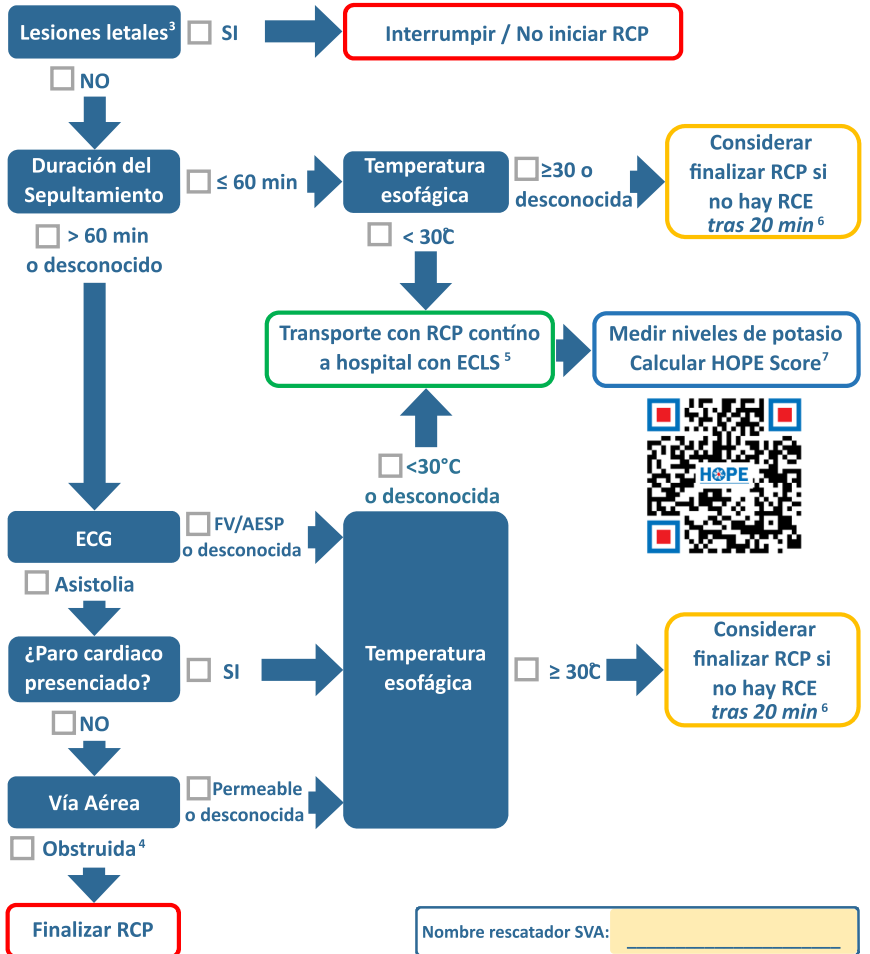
Lesiones letales³ SI

Interrumpir / No iniciar RCP

NO

Duración del Sepultamiento

≤ 60 min

Temperatura esofágica

≥30 o desconocida

Considerar finalizar RCP si no hay RCE *tras 20 min* ⁶

> 60 min o desconocido

< 30C

Transporte con RCP contíno a hospital con ECLS ⁵

Medir niveles de potasio Calcular HOPE Score⁷

HOPE

<30°C o desconocida

ECG

FV/AESP o desconocida

Asistolia

¿Paro cardiaco presenciado?

SI

Temperatura esofágica

≥ 30C

Considerar finalizar RCP si no hay RCE *tras 20 min* ⁶

NO

Vía Aérea

Permeable o desconocida

Obstruida ⁴

Finalizar RCP

Nombre rescatador SVA: ____________________